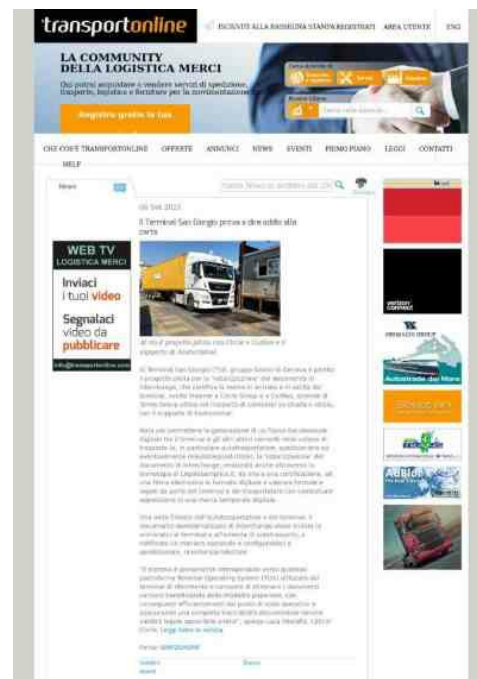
transportonline

ISCRIVITI ALLA RASSEGNA STAMPA | REGISTRATI | AREA UTENTE | ENG

LA COMMUNITY DELLA LOGISTICA MERCI

Qui potrai acquistare e vendere servizi di spedizione, trasporto, logistica e forniture per la movimentazione

Registra gratis la tua

CHI E' TRANSPORTONLINE | OFFERTE | ANNUNCI | NEWS | EVENTI | PRIMO PIANO | LEGGI | CONTATTI | HELP

News

06 Set 2023

Il Terminal San Giorgio prova a dire addio alla carta

WEB TV LOGISTICA MERCI

Inviaci i tuoi video

Segnalaci video da pubblicare

info@transportonline.com

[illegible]

Autostrade del Mare

Leggi tutta la notizia

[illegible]